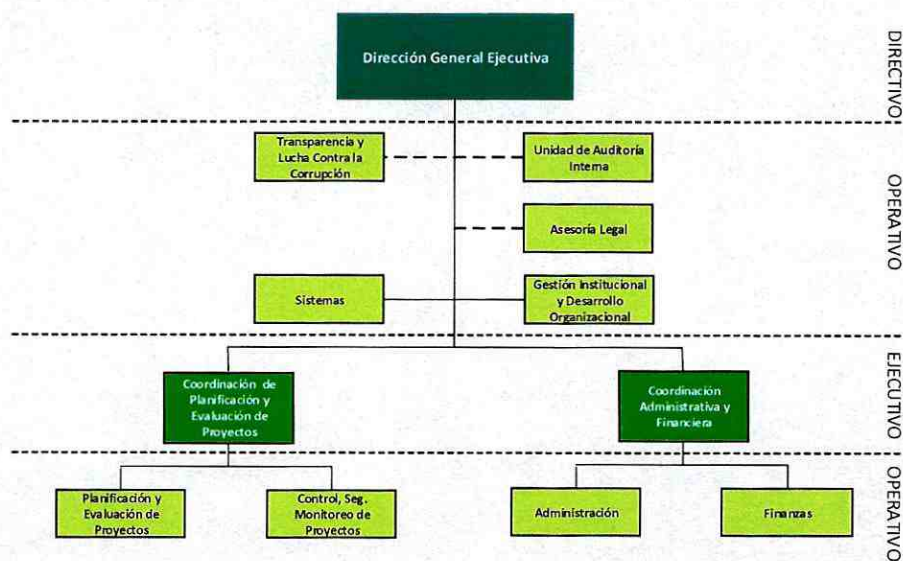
Dirección General Ejecutiva

DIRECTIVO

Transparencia y Lucha Contra la Corrupción

Unidad de Auditoría Interna

Asesoría Legal

Sistemas

Gestión Institucional y Desarrollo Organizacional

OPERATIVO

Coordinación de Planificación y Evaluación de Proyectos

Coordinación Administrativa y Financiera

EJECUTIVO

Planificación y Evaluación de Proyectos

Control, Seg. Monitoreo de Proyectos

Administración

Finanzas

OPERATIVO